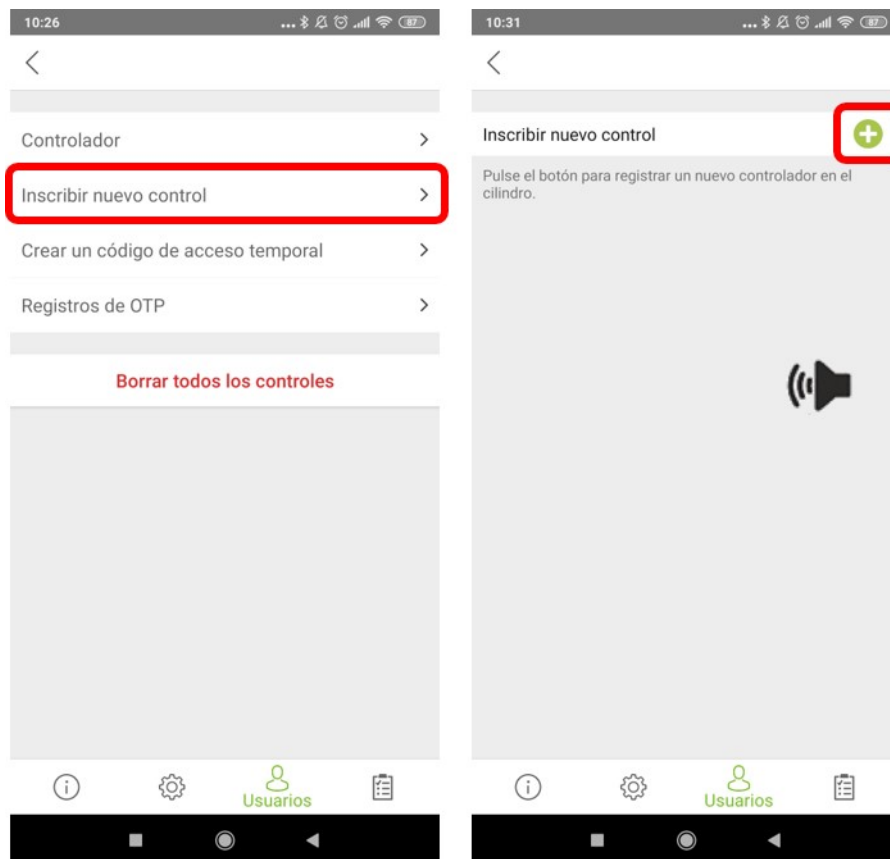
10:26 87

Controlador

Inscribir nuevo control

Crear un código de acceso temporal

Registros de OTP

Borrar todos los controles

Usuarios

10:31 87

Inscribir nuevo control

Pulse el botón para registrar un nuevo controlador en el cilindro.

Usuarios